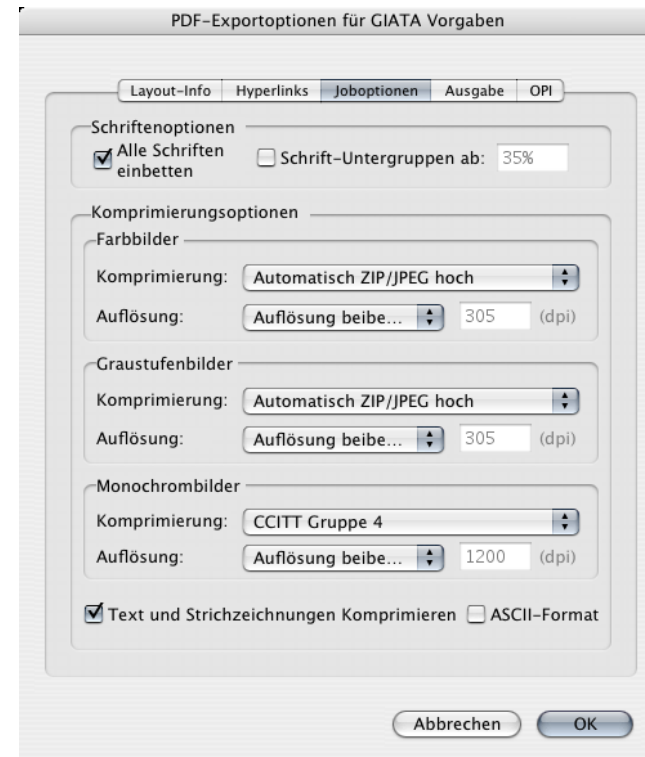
PDF-Exportoptionen für GIATA Vorgaben

Layout-Info | Hyperlinks | Joboptionen | Ausgabe | OPI

Schriftenoptionen

Alle Schriften einbetten

Schrift-Untergruppen ab: 35%

Komprimierungsoptionen

Farbbilder

Komprimierung: Automatisch ZIP/JPEG hoch

Auflösung: Auflösung beibe... 305 (dpi)

Graustufenbilder

Komprimierung: Automatisch ZIP/JPEG hoch

Auflösung: Auflösung beibe... 305 (dpi)

Monochrombilder

Komprimierung: CCITT Gruppe 4

Auflösung: Auflösung beibe... 1200 (dpi)

Text und Strichzeichnungen Komprimieren

ASCII-Format

Abbrechen

OK